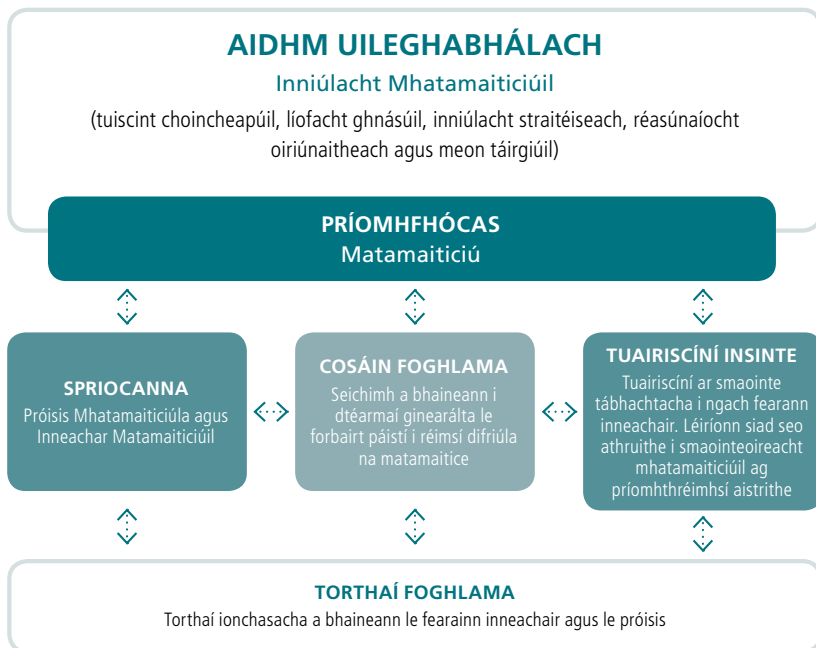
AIDHM UILEGHABHÁLACH

Inniúlacht Mhatamaiticiúil

(tuiscint choincheapúil, líofacht ghnásúil, inniúlacht straitéiseach, réasúnaíocht oiriúnaitheach agus meon táirgiúil)

PRÍOMHFHÓCAS

Matamaiticiú

SPRIOCANNA

Próisis Mhatamaiticiúla agus Inneachar Matamaiticiúil

COSÁIN FOGHLAMA

Seichimh a bhaineann i dtéarmaí ginearálta le forbairt páistí i réimsí difriúla na matamaitice

TUAIRISCÍNÍ INSINTE

Tuairiscíní ar smaointe tábhachtacha i ngach fearann inneachair. Léiríonn siad seo athruithe i smaointeoireacht mhatamaiticiúil ag príomhthréimhsí aistrithe

TORTHAÍ FOGHLAMA

Torthaí ionchasacha a bhaineann le fearainn inneachair agus le próisis